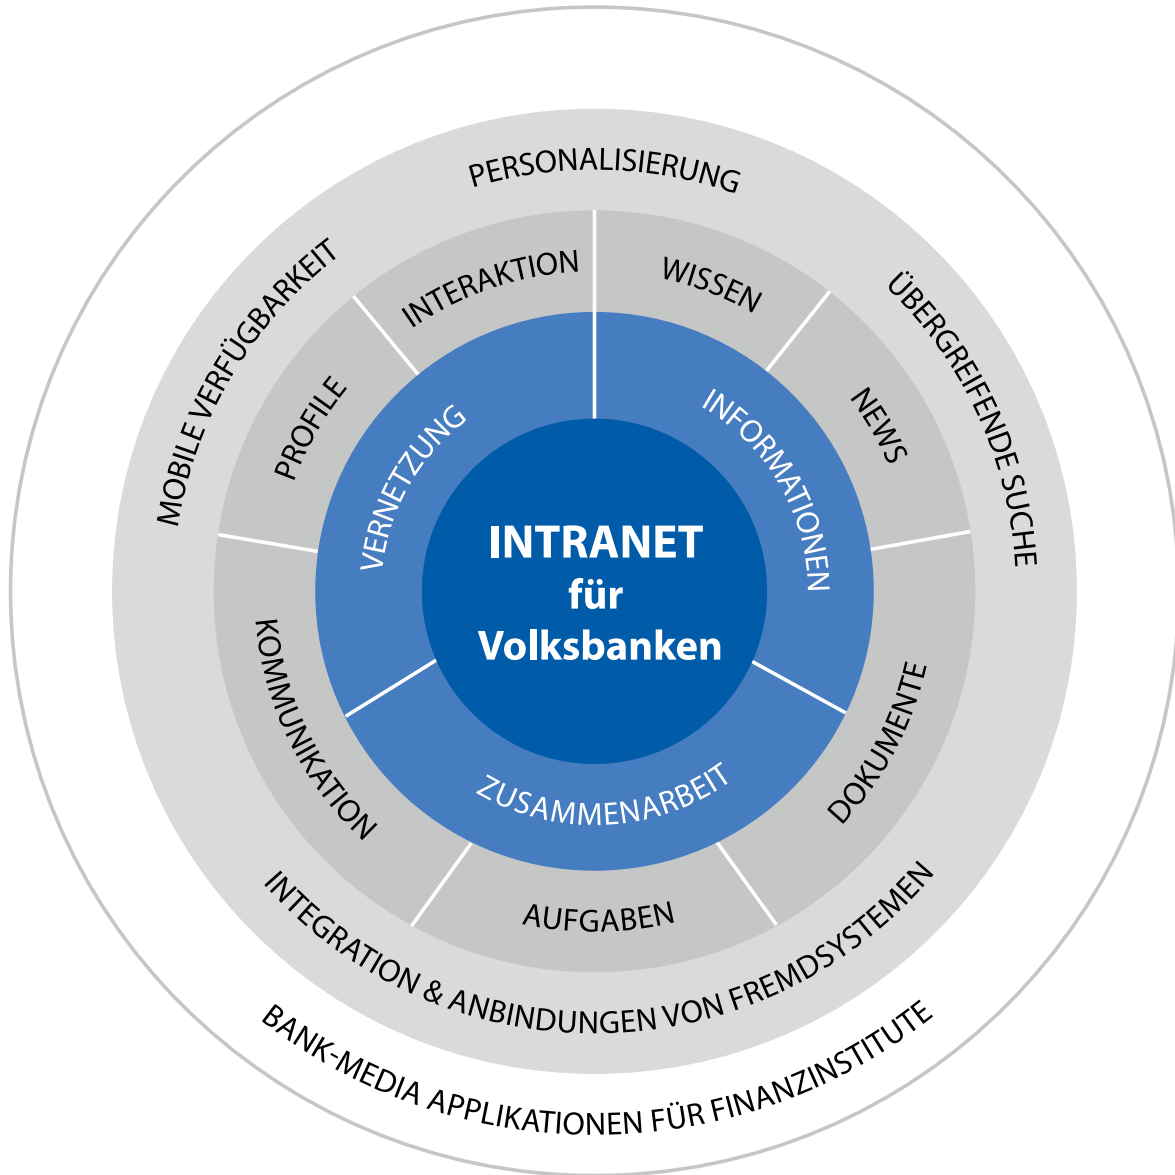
INTRANET
für
Volksbanken

VERNETZUNG
INFORMATIONEN
ZUSAMMENARBEIT

INTERAKTION
WISSEN
NEWS
DOKUMENTE
AUFGABEN
KOMMUNIKATION
PROFILE

PERSONALISIERUNG
ÜBERGREIFENDE SUCHE
INTEGRATION & ANBINDUNGEN VON FREMDSYSTEMEN
MOBILE VERFÜGBARKEIT

BANK-MEDIA APPLIKATIONEN FÜR FINANZINSTITUTE